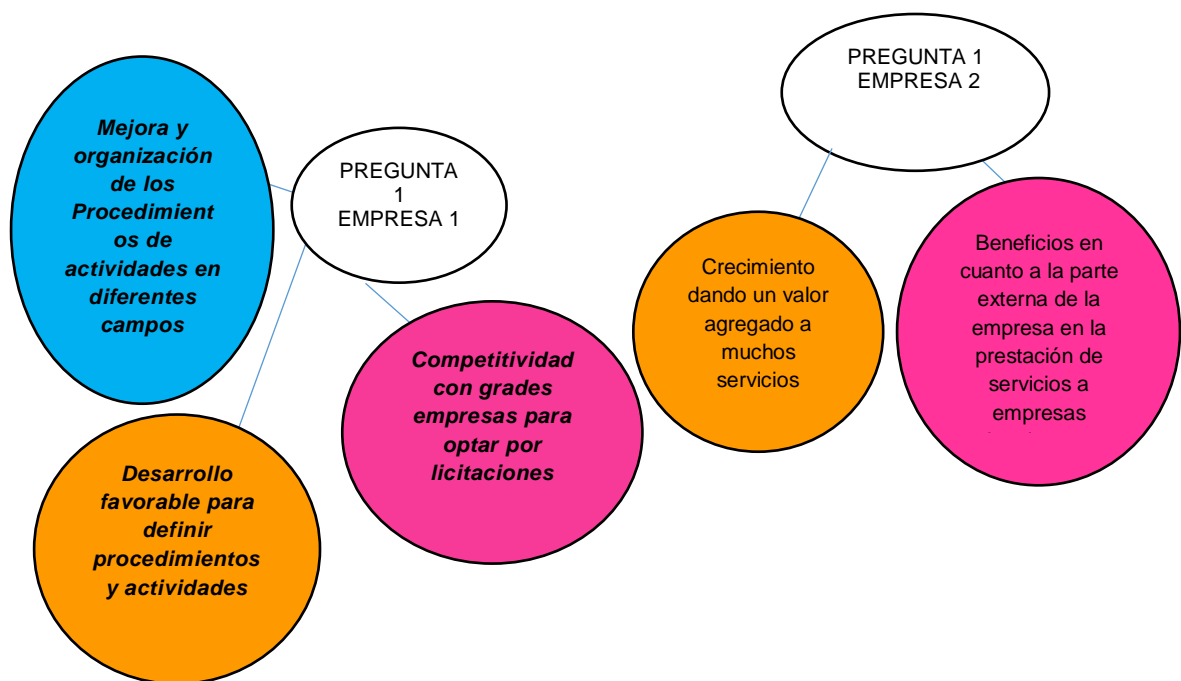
PREGUNTA 1
EMPRESA 2

Mejora y organización de los Procedimientos de actividades en diferentes campos

PREGUNTA 1
EMPRESA 1

Crecimiento dando un valor agregado a muchos servicios

Beneficios en cuanto a la parte externa de la empresa en la prestación de servicios a empresas

Competitividad con grades empresas para optar por licitaciones

Desarrollo favorable para definir procedimientos y actividades